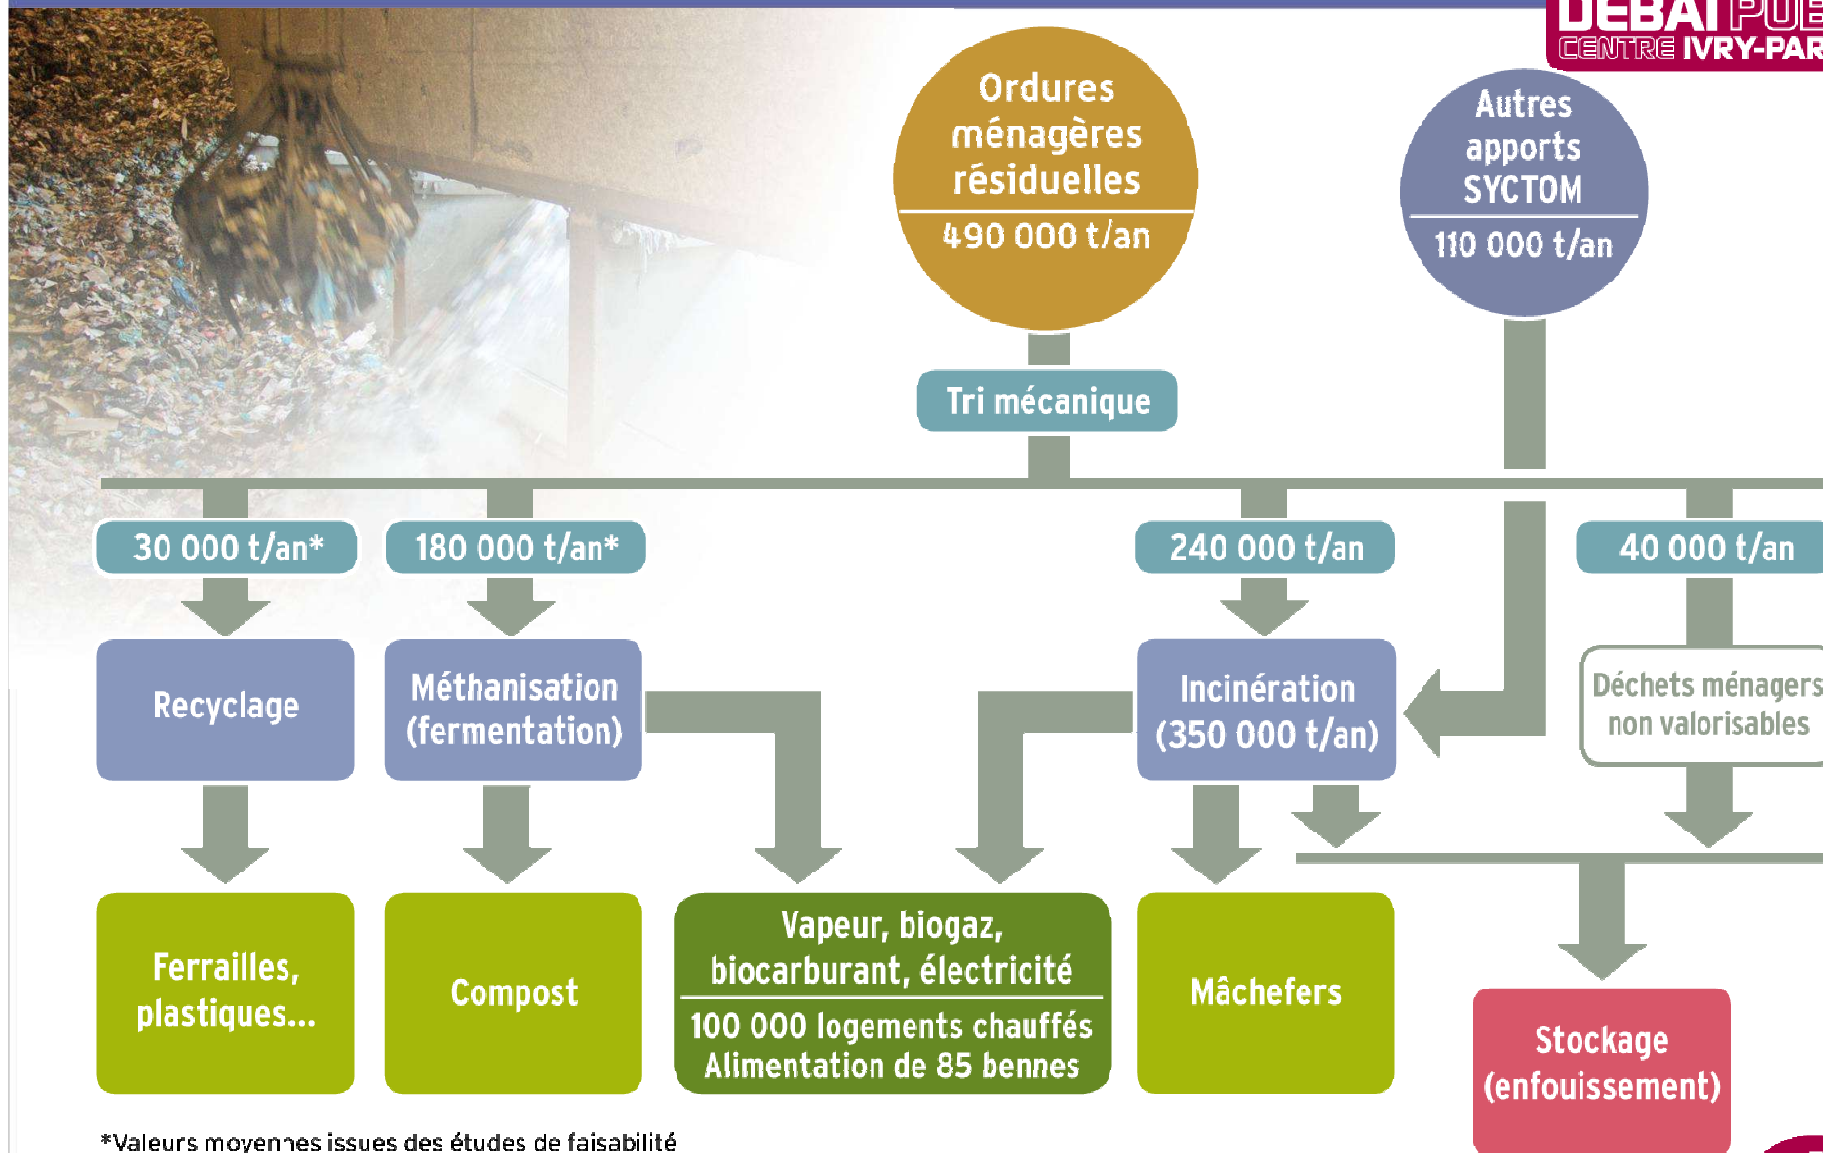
DEBAT PUB
CENTRE IVRY-PAR

Ordures ménagères résiduelles
490 000 t/an

Autres apports SYCTOM
110 000 t/an

Tri mécanique

30 000 t/an*

180 000 t/an*

240 000 t/an

40 000 t/an

Recyclage

Méthanisation (fermentation)

Incinération (350 000 t/an)

Déchets ménagers non valorisables

Ferrailles, plastiques...

Compost

Vapeur, biogaz, biocarburant, électricité
100 000 logements chauffés
Alimentation de 85 bennes

Mâchefers

Stockage (enfouissement)

*Valeurs moyennes issues des études de faisabilité